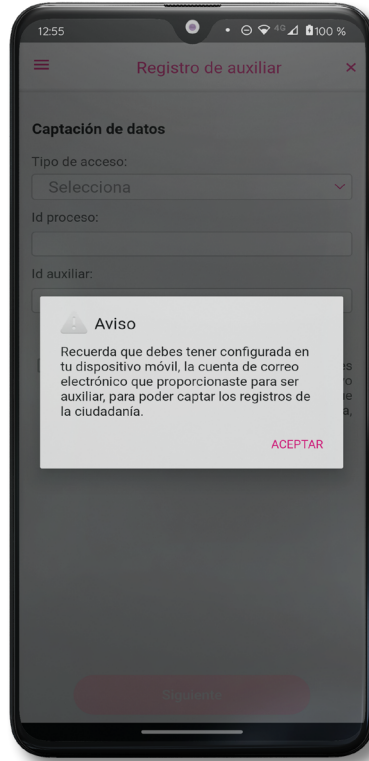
12:55 4G 100 %

Registro de auxiliar

Captación de datos

Tipo de acceso:

Selecciona

Id proceso:

Id auxiliar:

Aviso

Recuerda que debes tener configurada en tu dispositivo móvil, la cuenta de correo electrónico que proporcionaste para ser auxiliar, para poder captar los registros de la ciudadanía.

ACEPTAR

Siguiente